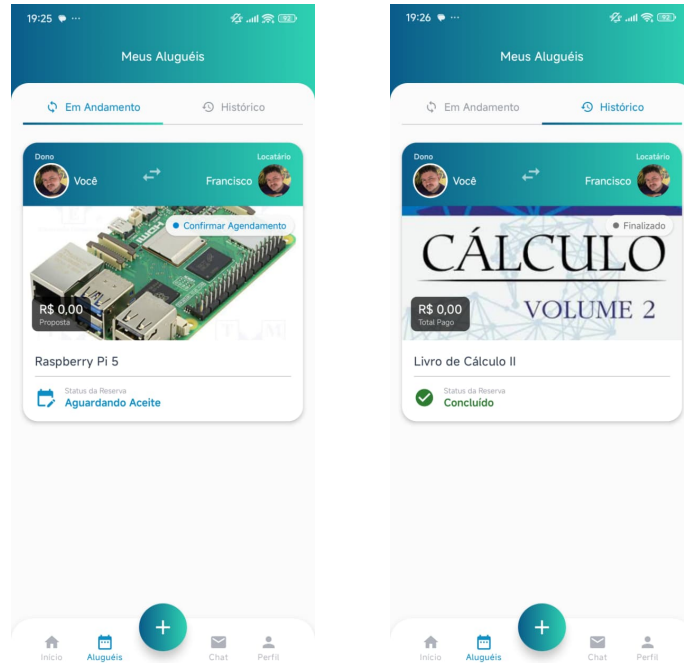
19:25 92

Meus Aluguéis

Em Andamento | Histórico

Dono
Você

Locatário
Francisco

Confirmar Agendamento

R$ 0,00
Proposta

Raspberry Pi 5

Status da Reserva
Aguardando Aceite

+

Início | Aluguéis | Chat | Perfil

19:26 92

Meus Aluguéis

Em Andamento | Histórico

Dono
Você

Locatário
Francisco

Finalizado

CÁLCULO
VOLUME 2

R$ 0,00
Total Pago

Livro de Cálculo II

Status da Reserva
Concluído

+

Início | Aluguéis | Chat | Perfil